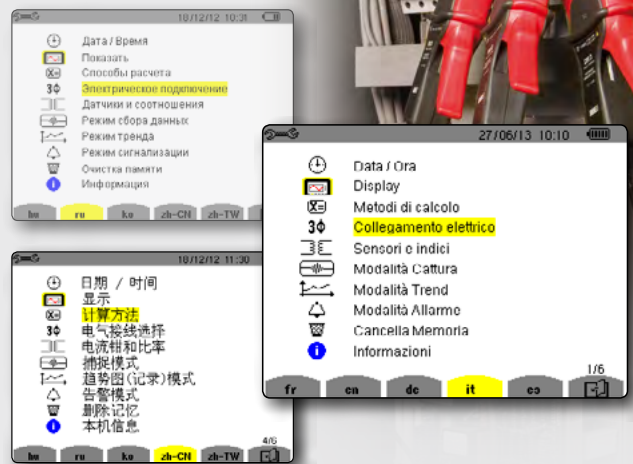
18/12/12 10:31

Дата / Время
Показать
Способы расчета
Электрическое подключение
Датчики и соотношения
Режим сбора данных
Режим тренда
Режим сигнализации
Очистка памяти
Информация

hu ru ko zh-CN zh-TW

18/12/12 11:30

日期 / 时间
显示
计算方法
电气接线选择
电流钳和比率
捕捉模式
趋势图(记录)模式
告警模式
删除记忆
本机信息

4/6
hu ru ko zh-CN zh-TW

27/06/13 10:10

Data / Ora
Display
Metodi di calcolo
Collegamento elettrico
Sensori e indici
Modalità Cattura
Modalità Trend
Modalità Allarme
Cancella Memoria
Informazioni

1/6
fr en de it es